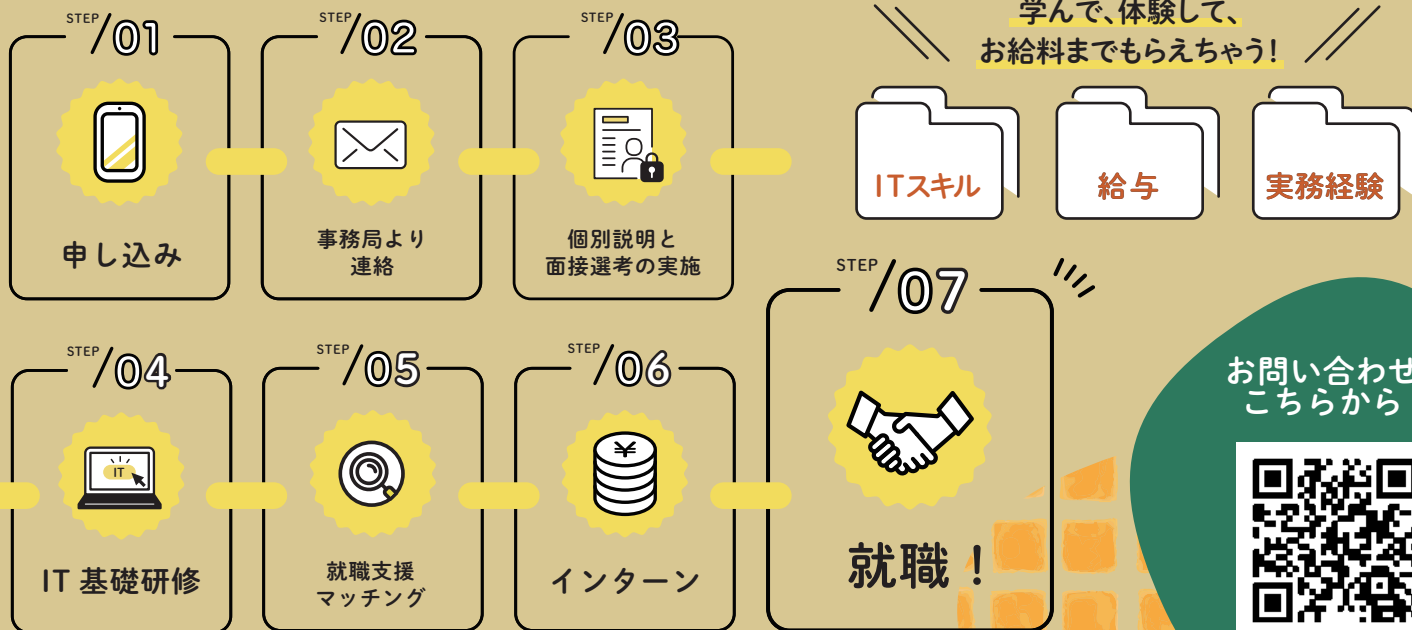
STEP /01
申し込み

STEP /02
事務局より連絡

STEP /03
個別説明と面接選考の実施

学んで、体験して、お給料までもらえちゃう!

ITスキル
給与
実務経験

STEP /04
IT
IT 基礎研修

STEP /05
就職支援マッチング

STEP /06
¥
インターン

STEP /07
就職!

お問い合わせ
こちらから